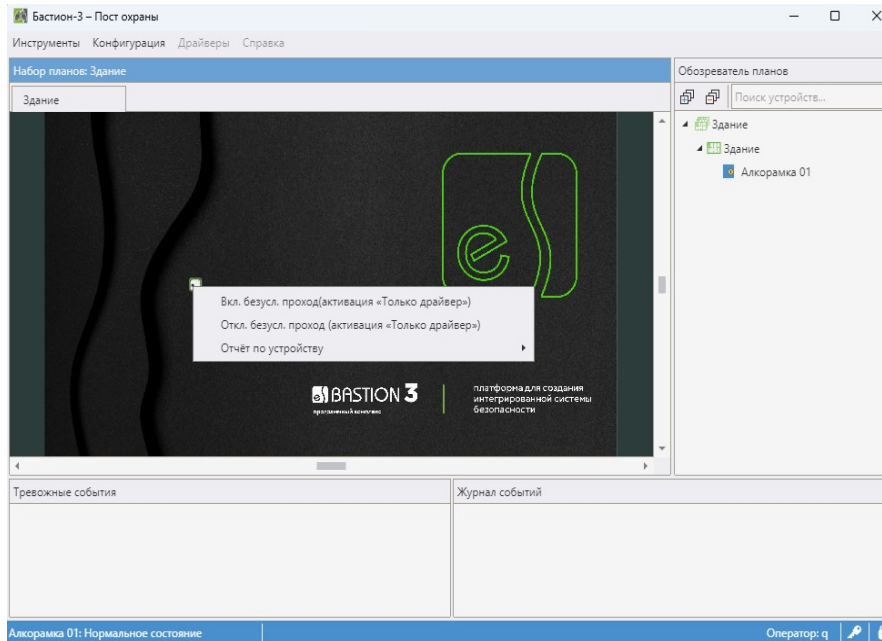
Бастион-3 – Пост охраны

Инструменты Конфигурация Драйверы Справка

Набор планов: Здание

Здание

Вкл. безусл. проход(активация «Только драйвер»)
Откл. безусл. проход (активация «Только драйвер»)
Отчёт по устройству

BASTION 3
программный комплекс

платформа для создания интегрированной системы безопасности

Обозреватель планов

Поиск устройств...

Здание
Здание
Алкорамка 01

Тревожные события

Журнал событий

Алкорамка 01: Нормальное состояние

Оператор: q